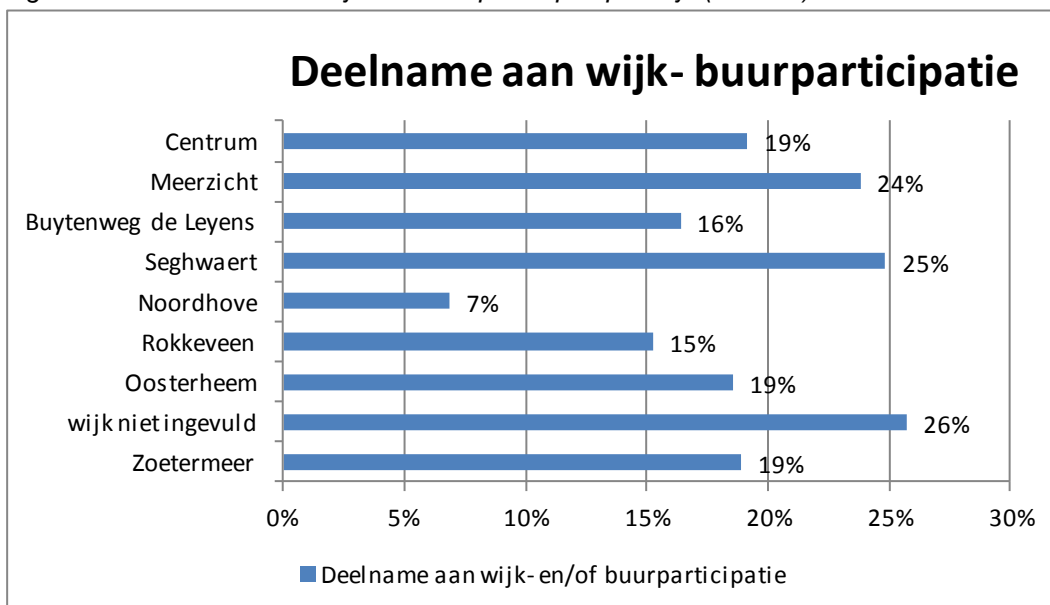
Deelname aan wijk- buurparticipatie

| | |
|---|---|
| Centrum | 19% |
| Meerzicht | 24% |
| Buytenweg de Leyens | 16% |
| Seghwaert | 25% |
| Noordhove | 7% |
| Rokkeveen | 15% |
| Oosterheem | 19% |
| wijk niet ingevuld | 26% |
| Zoetermeer | 19% |

0% 5% 10% 15% 20% 25% 30%

Deelname aan wijk- en/of buurparticipatie